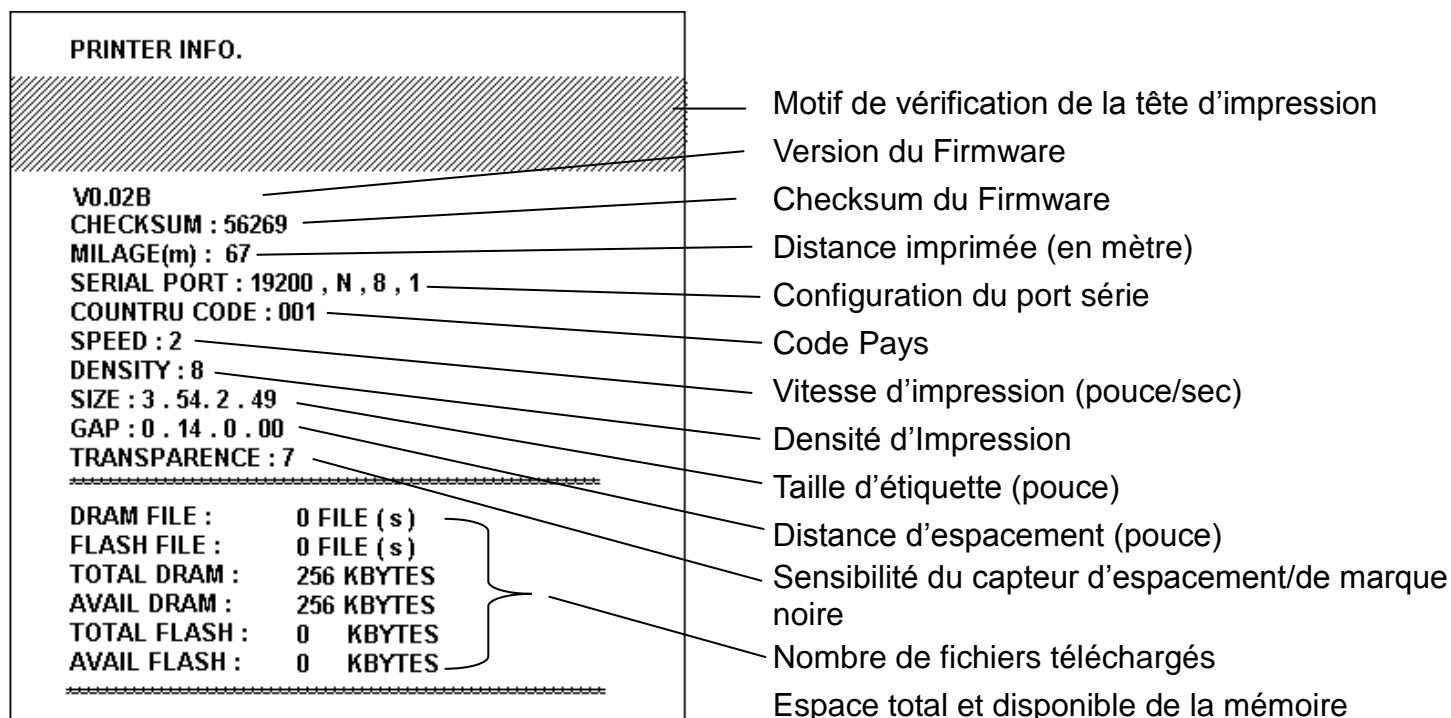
PRINTER INFO.

V0.02B
CHECKSUM : 56269
MILAGE(m) : 67
SERIAL PORT : 19200 , N , 8 , 1
COUNTRU CODE : 001
SPEED : 2
DENSITY : 8
SIZE : 3 . 54. 2 . 49
GAP : 0 . 14 . 0 . 00
TRANSPARENCE : 7

| DRAM FILE : | 0 FILE ( s ) |
|---|---|
| FLASH FILE : | 0 FILE ( s ) |
| TOTAL DRAM : | 256 KBYTES |
| AVAIL DRAM : | 256 KBYTES |
| TOTAL FLASH : | 0 KBYTES |
| AVAIL FLASH : | 0 KBYTES |

Motif de vérification de la tête d'impression
Version du Firmware
Checksum du Firmware
Distance imprimée (en mètre)
Configuration du port série
Code Pays
Vitesse d'impression (pouce/sec)
Densité d'Impression
Taille d'étiquette (pouce)
Distance d'espacement (pouce)
Sensibilité du capteur d'espacement/de marque noire
Nombre de fichiers téléchargés
Espace total et disponible de la mémoire